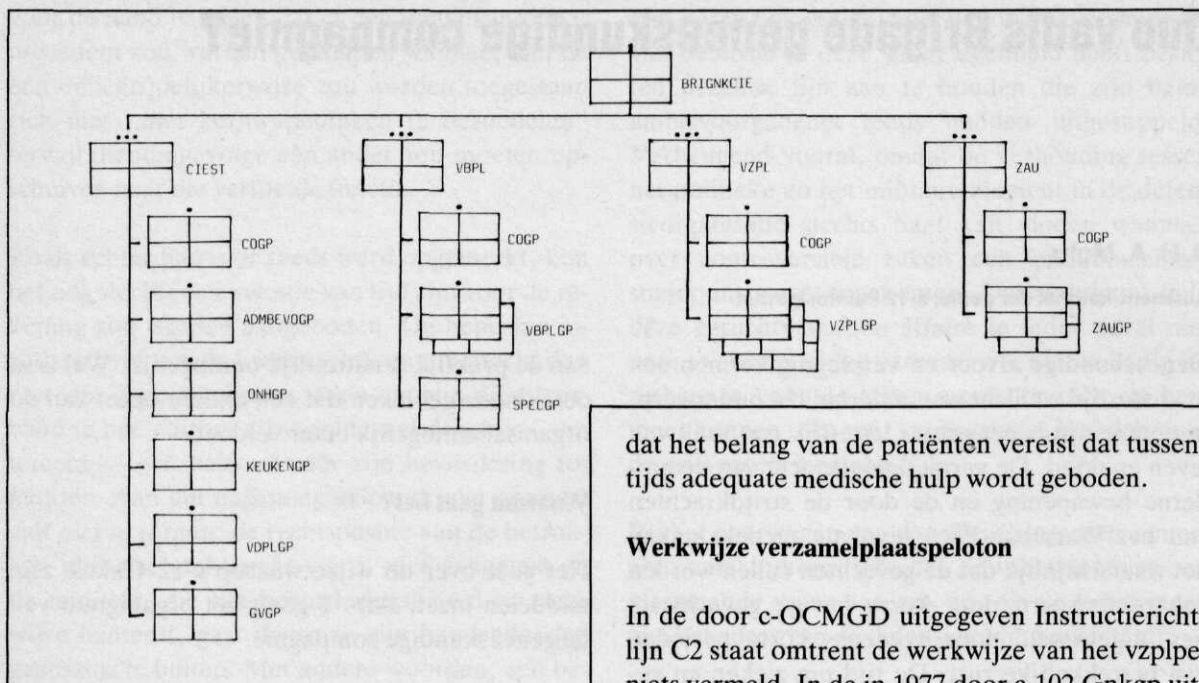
BRIGNKCIE

CIEST

VBPL

VZPL

ZAU

COGP

COGP

COGP

COGP

ADMBEVOGP

VBPLGP

VZPLGP

ZAUGP

ONHGP

SPECGP

KEUKENGP

VDPLGP

GVGP

dat het belang van de patiënten vereist dat tussen tijds adequate medische hulp wordt geboden.

**Werkwijze verzamelplaatspeloton**

In de door c-OCMGD uitgegeven Instructiericht lijn C2 staat omtrent de werkwijze van het vzplpe niets vermeld. In de in 1977 door c 102 Gnkgp uit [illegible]